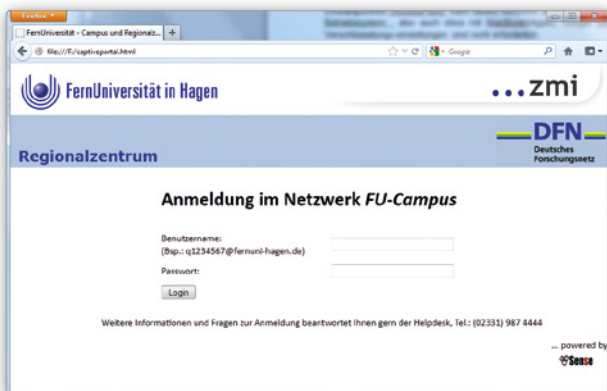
Firefox
FernUniversität - Campus und Regionalz...
file:///F:/captiveportal.html
Google

FernUniversität in Hagen

...zmi

DFN
Deutsches Forschungsnetz

Regionalzentrum

Anmeldung im Netzwerk *FU-Campus*

Benutzername:
(Bsp.: q1234567@fernuni-hagen.de)

Passwort:

Login

Weitere Informationen und Fragen zur Anmeldung beantwortet Ihnen gern der Helpdesk, Tel.: (02331) 987 4444

... powered by
Sense